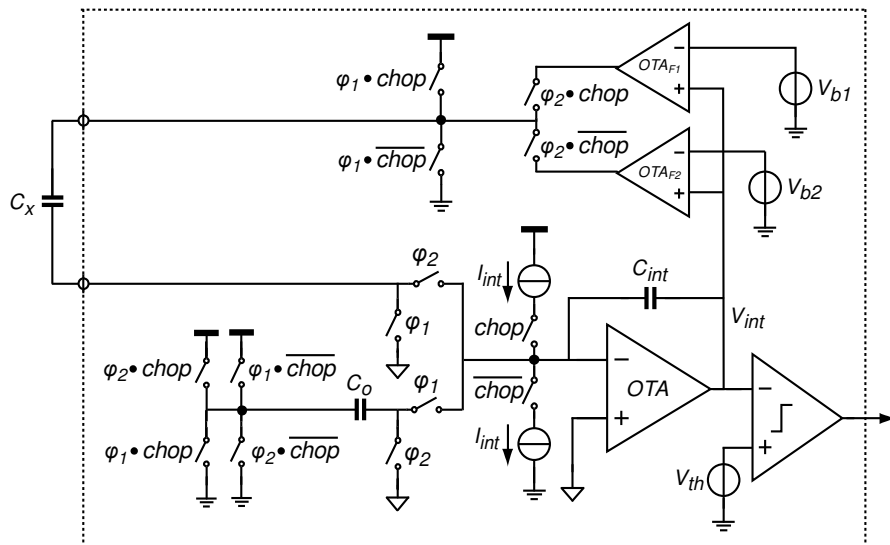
$\varphi_1 \bullet chop$

$\varphi_1 \bullet \overline{chop}$

$\varphi_2 \bullet chop$

$\varphi_2 \bullet \overline{chop}$

$OTA_{F1}$

$OTA_{F2}$

−
+
−
+

$V_{b1}$

$V_{b2}$

$C_x$

$\varphi_2$

$\varphi_1$

$I_{int}$

$chop$

$C_{int}$

$V_{int}$

$\varphi_2 \bullet chop$

$\varphi_1 \bullet \overline{chop}$

$C_o$

$\varphi_1$

$\overline{chop}$

−

$OTA$

+

−

+

$\varphi_1 \bullet chop$

$\varphi_2 \bullet \overline{chop}$

$\varphi_2$

$I_{int}$

$V_{th}$